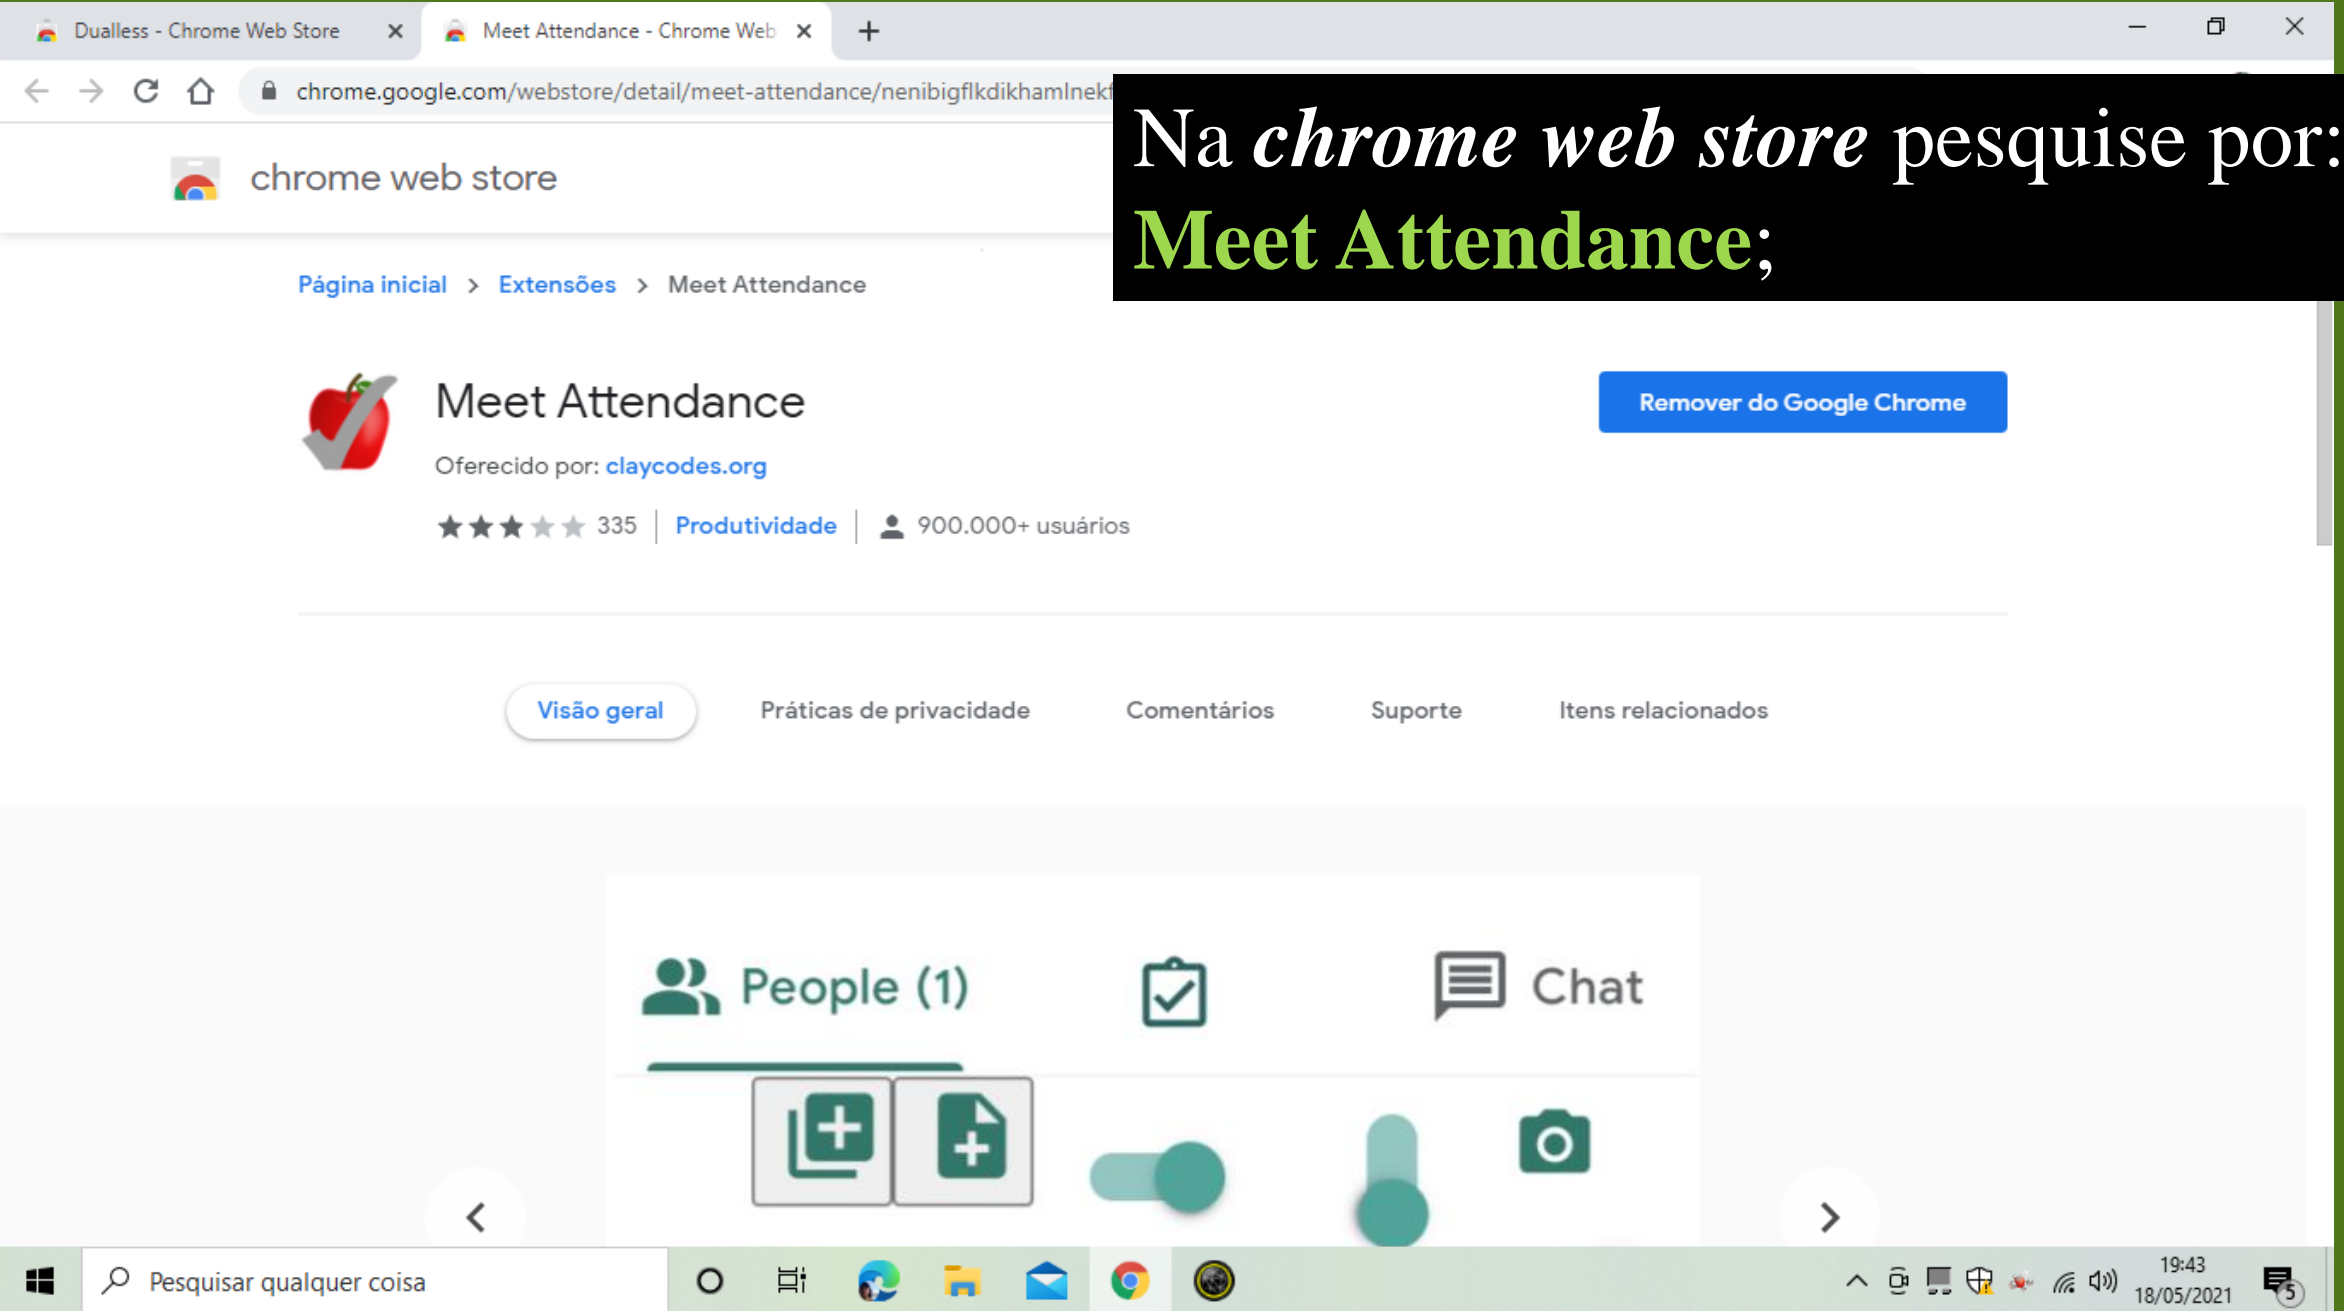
Dualless - Chrome Web Store ×
Meet Attendance - Chrome Web ×
+

chrome.google.com/webstore/detail/meet-attendance/nenibigflkdikhamlnekf

Na *chrome web store* pesquise por: Meet Attendance;

chrome web store

Página inicial > Extensões > Meet Attendance

Meet Attendance

Oferecido por: claycodes.org

335 | Produtividade | 900.000+ usuários

Remover do Google Chrome

Visão geral
Práticas de privacidade
Comentários
Suporte
Itens relacionados

People (1)
Chat

Pesquisar qualquer coisa

19:43
18/05/2021
5